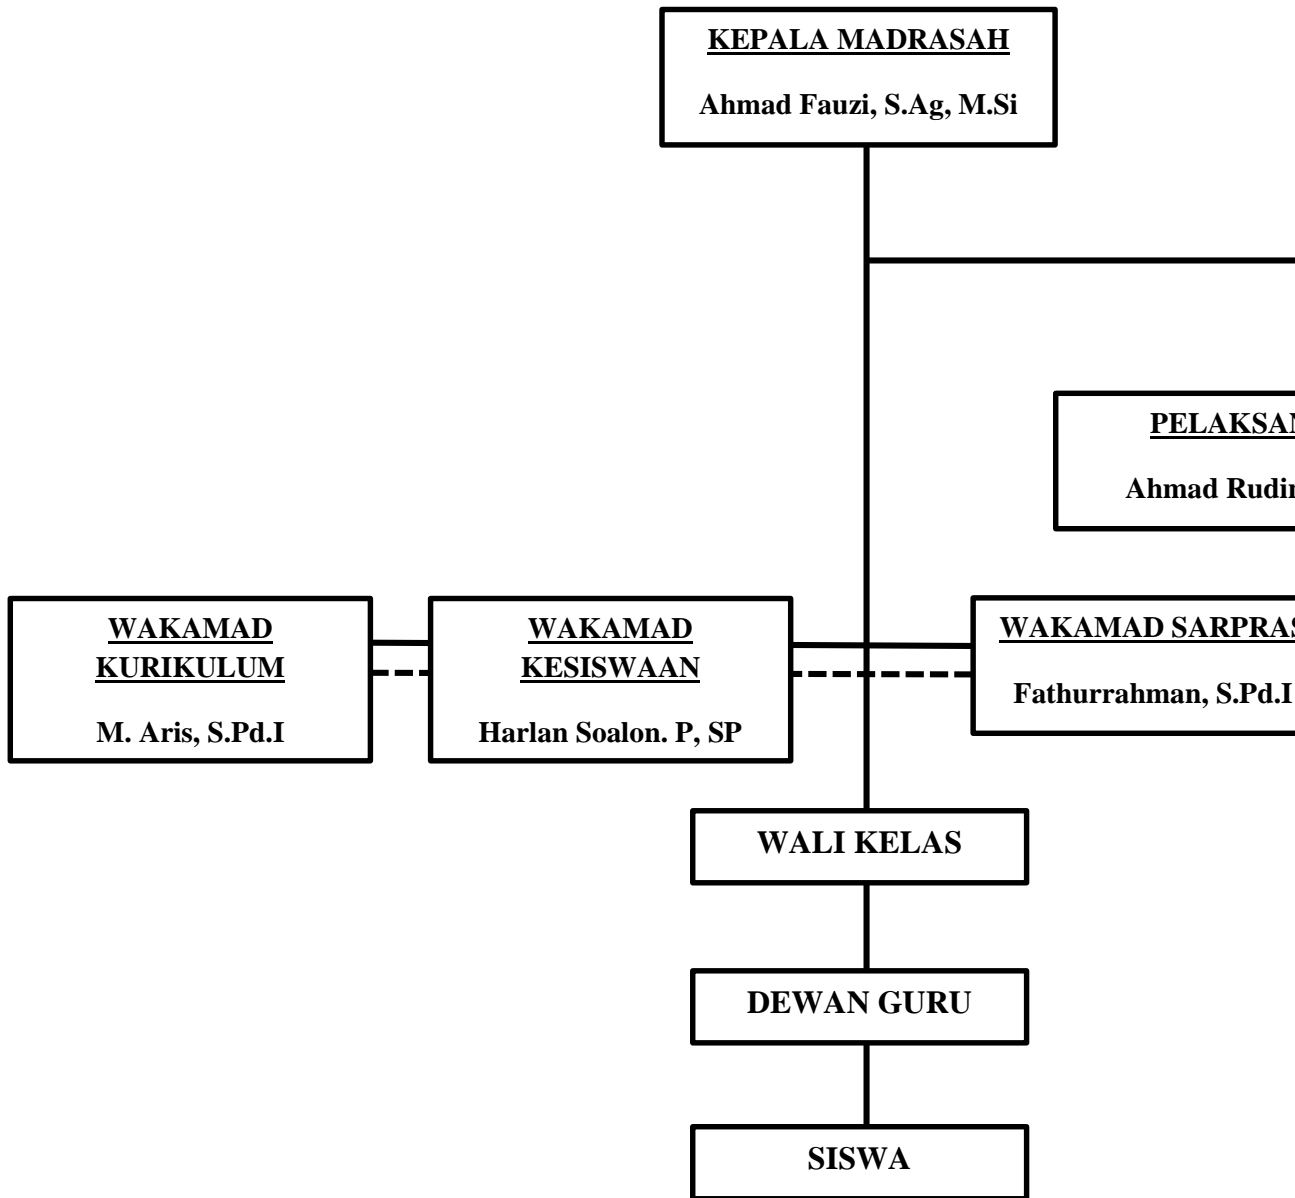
KEPALA MADRASAH

Ahmad Fauzi, S.Ag, M.Si

PELAKSAN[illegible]

Ahmad Rudi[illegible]

WAKAMAD KURIKULUM

M. Aris, S.Pd.I

WAKAMAD KESISWAAN

Harlan Soalon. P, SP

WAKAMAD SARPRAS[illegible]

Fathurrahman, S.Pd.I

WALI KELAS

DEWAN GURU

SISWA